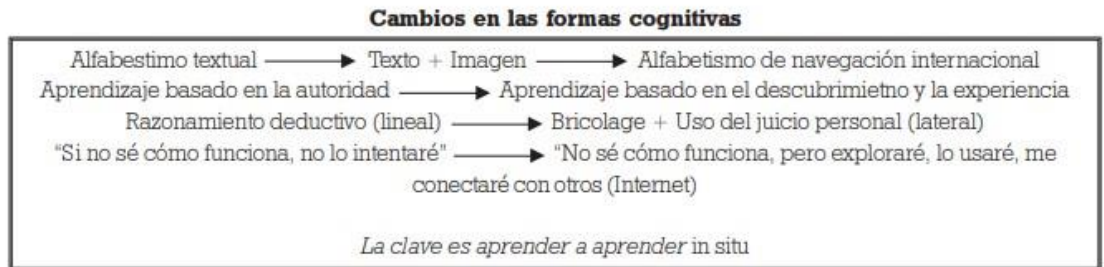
**Cambios en las formas cognitivas**

Alfabestimo textual → Texto + Imagen → Alfabetismo de navegación internacional

Aprendizaje basado en la autoridad → Aprendizaje basado en el descubrimietno y la experiencia

Razonamiento deductivo (lineal) → Bricolage + Uso del juicio personal (lateral)

"Si no sé cómo funciona, no lo intentaré" → "No sé cómo funciona, pero exploraré, lo usaré, me conectaré con otros (Internet)

*La clave es aprender a aprender* in situ